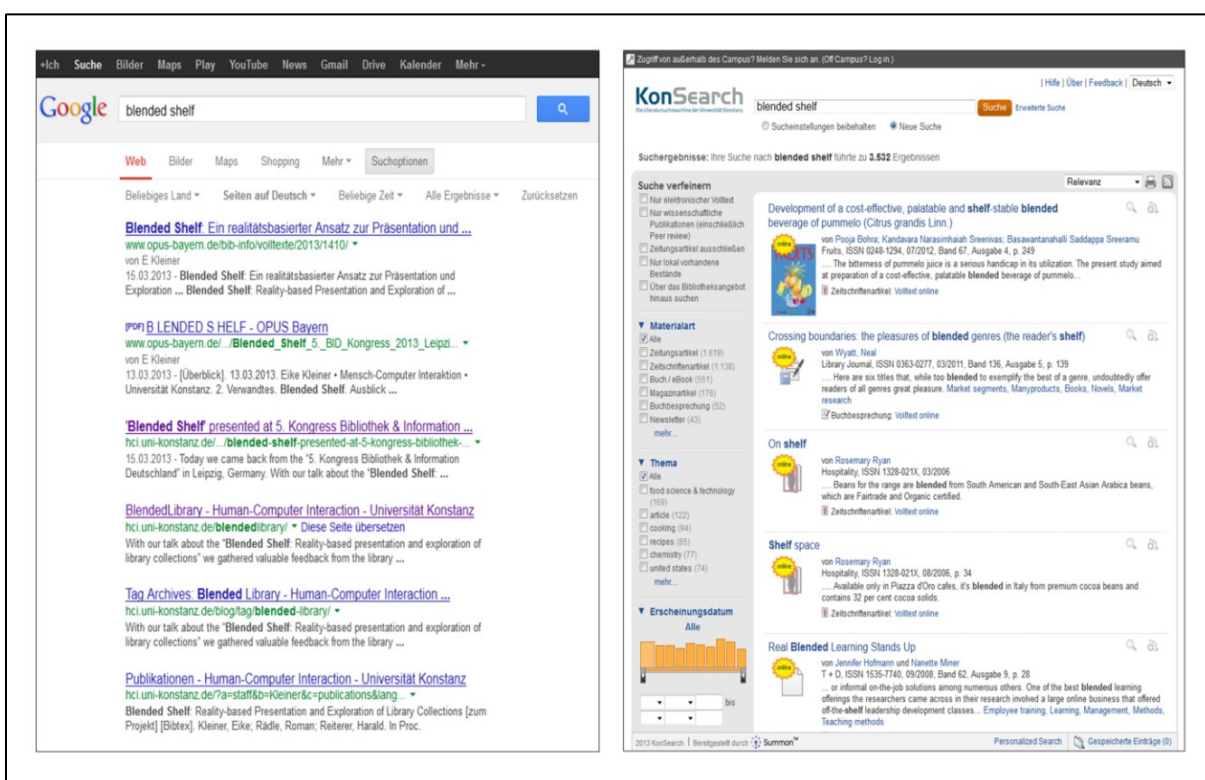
+Ich Suche Bilder Maps Play YouTube News Gmail Drive Kalender Mehr

Google blended shelf

Web Bilder Maps Shopping Mehr Suchoptionen

Beliebiges Land Seiten auf Deutsch Beliebige Zeit Alle Ergebnisse Zurücksetzen

Blended Shelf: Ein realitätsbasierter Ansatz zur Präsentation und ...
www.opus-bayern.de/bib-info/volltexte/2013/1410/
von E Kleiner
15.03.2013 - Blended Shelf: Ein realitätsbasierter Ansatz zur Präsentation und Exploration ... Blended Shelf: Reality-based Presentation and Exploration of ...

[PDF] B LENDED S HELF - OPUS Bayern
www.opus-bayern.de/.../Blended_Shelf_5._BiD_Kongress_2013_Leipzi...
von E Kleiner
13.03.2013 - [Überblick]. 13.03.2013. Eike Kleiner • Mensch-Computer Interaktion • Universität Konstanz. 2. Verwandtes. Blended Shelf. Ausblick ...

'Blended Shelf' presented at 5. Kongress Bibliothek & Information ...
hci.uni-konstanz.de/.../blended-shelf-presented-at-5-kongress-bibliothek-...
15.03.2013 - Today we came back from the "5. Kongress Bibliothek & Information Deutschland" in Leipzig, Germany. With our talk about the "Blended Shelf: ...

BlendedLibrary - Human-Computer Interaction - Universität Konstanz
hci.uni-konstanz.de/blendedlibrary/ Diese Seite übersetzen
With our talk about the "Blended Shelf: Reality-based presentation and exploration of library collections" we gathered valuable feedback from the library ...

Tag Archives: Blended Library - Human-Computer Interaction ...
hci.uni-konstanz.de/blog/tag/blended-library/
With our talk about the "Blended Shelf: Reality-based presentation and exploration of library collections" we gathered valuable feedback from the library ...

Publikationen - Human-Computer Interaction - Universität Konstanz
hci.uni-konstanz.de/?a=staff&b=Kleiner&c=publications&lang...
Blended Shelf: Reality-based Presentation and Exploration of Library Collections [zum Projekt] [Bibtex]. Kleiner, Eike; Rädle, Roman; Reiterer, Harald. In Proc.

Zugriff von außerhalb des Campus? Melden Sie sich an. (Off Campus? Log in.)

| Hilfe | Über | Feedback | Deutsch

KonSearch Die Literatursuchmaschine der Universität Konstanz
blended shelf Suche Erweiterte Suche
Sucheinstellungen beibehalten Neue Suche

Suchergebnisse: Ihre Suche nach blended shelf führte zu 3.532 Ergebnissen

Suche verfeinern
Nur elektronischer Volltext
Nur wissenschaftliche Publikationen (einschließlich Peer review)
Zeitungsartikel ausschließen
Nur lokal vorhandene Bestände
Über das Bibliotheksangebot hinaus suchen

Materialart
Alle
Zeitungsartikel (1.619)
Zeitschriftenartikel (1.138)
Buch / eBook (551)
Magazinartikel (176)
Buchbesprechung (52)
Newsletter (43)
mehr...

Thema
Alle
food science & technology (169)
article (122)
cooking (94)
recipes (85)
chemistry (77)
united states (74)
mehr...

Erscheinungsdatum
Alle
bis

Relevanz

Development of a cost-effective, palatable and shelf-stable blended beverage of pummelo (Citrus grandis Linn.)
von Pooja Bohra; Kandavara Narasimhaiah Sreenivas; Basawantanahalli Saddappa Sreeramu
Fruits, ISSN 0248-1294, 07/2012, Band 67, Ausgabe 4, p. 249
... The bitterness of pummelo juice is a serious handicap in its utilization. The present study aimed at preparation of a cost-effective, palatable blended beverage of pummelo...
Zeitschriftenartikel: Volltext online

Crossing boundaries: the pleasures of blended genres (the reader's shelf)
von Wyatt, Neal
Library Journal, ISSN 0363-0277, 03/2011, Band 136, Ausgabe 5, p. 139
... Here are six titles that, while too blended to exemplify the best of a genre, undoubtedly offer readers of all genres great pleasure. Market segments, Manyproducts, Books, Novels, Market research
Buchbesprechung: Volltext online

On shelf
von Rosemary Ryan
Hospitality, ISSN 1328-021X, 03/2006
... Beans for the range are blended from South American and South-East Asian Arabica beans, which are Fairtrade and Organic certified.
Zeitschriftenartikel: Volltext online

Shelf space
von Rosemary Ryan
Hospitality, ISSN 1328-021X, 08/2006, p. 34
... Available only in Piazza d'Oro cafes, it's blended in Italy from premium cocoa beans and contains 32 per cent cocoa solids.
Zeitschriftenartikel: Volltext online

Real Blended Learning Stands Up
von Jennifer Hofmann und Nanette Miner
T + D, ISSN 1535-7740, 09/2008, Band 62, Ausgabe 9, p. 28
... or informal on-the-job solutions among numerous others. One of the best blended learning offerings the researchers came across in their research involved a large online business that offered off-the-shelf leadership development classes... Employee training, Learning, Management, Methods, Teaching methods

2013 KonSearch | Bereitgestellt durch Summon™ Personalized Search Gespeicherte Einträge (0)